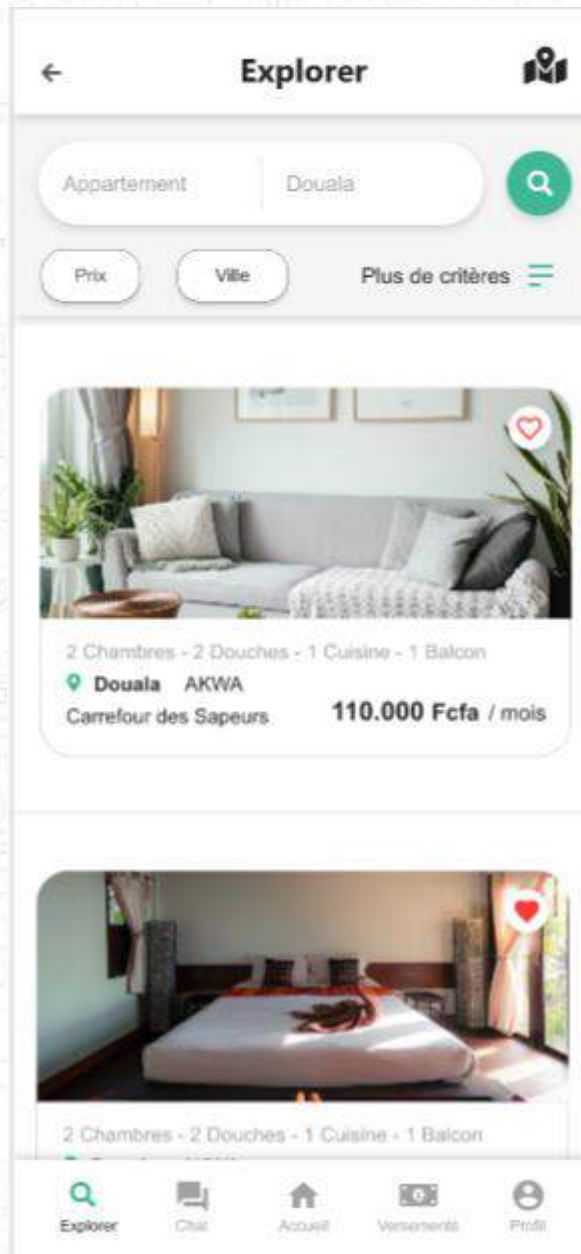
Explorer

Appartement
Douala

Prix
Ville
Plus de critères

2 Chambres - 2 Douches - 1 Cuisine - 1 Balcon
Douala AKWA
Carrefour des Sapeurs
110.000 Fcfa / mois

2 Chambres - 2 Douches - 1 Cuisine - 1 Balcon
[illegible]

Explorer
Chat
Accueil
Versements
Profil